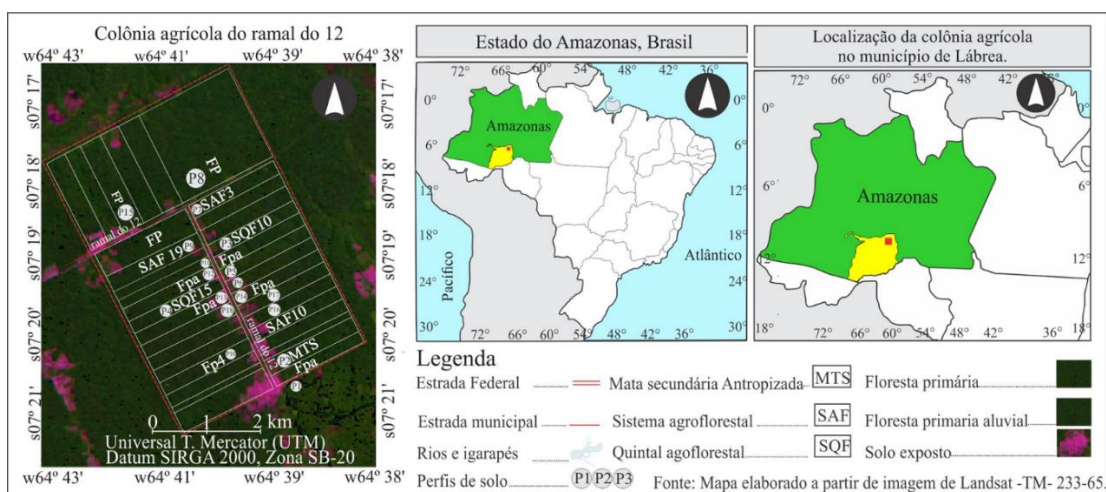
Colônia agrícola do ramal do 12

w64º 43' w64º 41' w64º 39' w64º 38'

s07º 17' s07º 18' s07º 19' s07º 20' s07º 21'

s07º 17' s07º 18' s07º 19' s07º 20' s07º 21'

FP
P8
FP
P15
P6
SAF3
ramal do 12
FP
P9
P7
SQF10
SAF 19
Fpa
P10
P11
P5
Fpa
SQF15
Fpa
P12
P4
P13
P14
SAF10
ramal do 12
Fp4
P3
P2
MTS
Fpa
P1

0 1 2 km
Universal T. Mercator (UTM)
Datum SIRGA 2000, Zona SB-20

w64º 43' w64º 41' w64º 39' w64º 38'

Estado do Amazonas, Brasil

72° 66° 60° 54° 48° 42° 36°
0° 6° 12° 18° 24° 30°
Amazonas
Pacífico
Atlântico
72° 66° 60° 54° 48° 42° 36°

Localização da colônia agrícola no município de Lábrea.

72° 66° 60° 54° 48° 42° 36°
0° 6° 12° 18°
Amazonas
18° 72° 66° 60° 54° 48° 42° 36° 18°

Legenda
Estrada Federal
Mata secundária Antropizada MTS
Floresta primária
Estrada municipal
Sistema agroflorestal SAF
Floresta primaria aluvial
Rios e igarapés
Quintal agroflorestal SQF
Solo exposto
Perfis de solo P1 P2 P3
Fonte: Mapa elaborado a partir de imagem de Landsat -TM- 233-65.